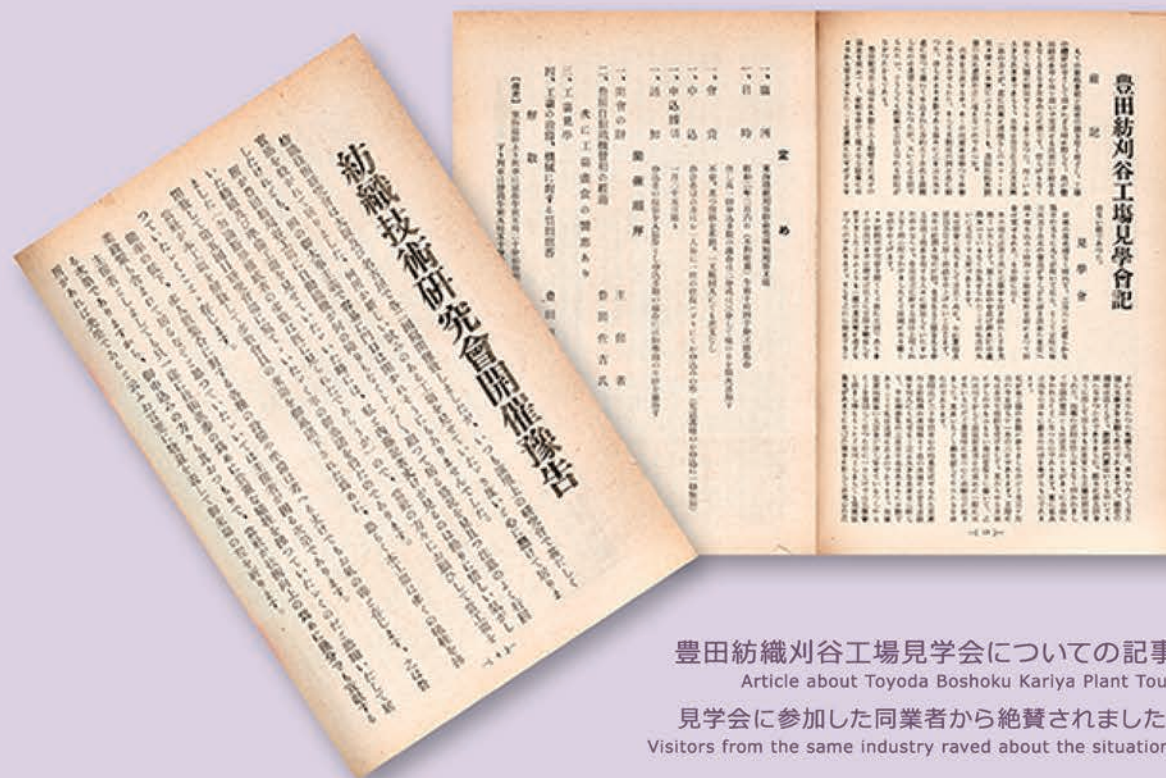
紡織技術研究會開催豫告

豐田紡刈谷工場見學會記

豊田紡織刈谷工場見学会についての記事
Article about Toyoda Boshoku Kariya Plant Tou

見学会に参加した同業者から絶賛されました
Visitors from the same industry raved about the situation